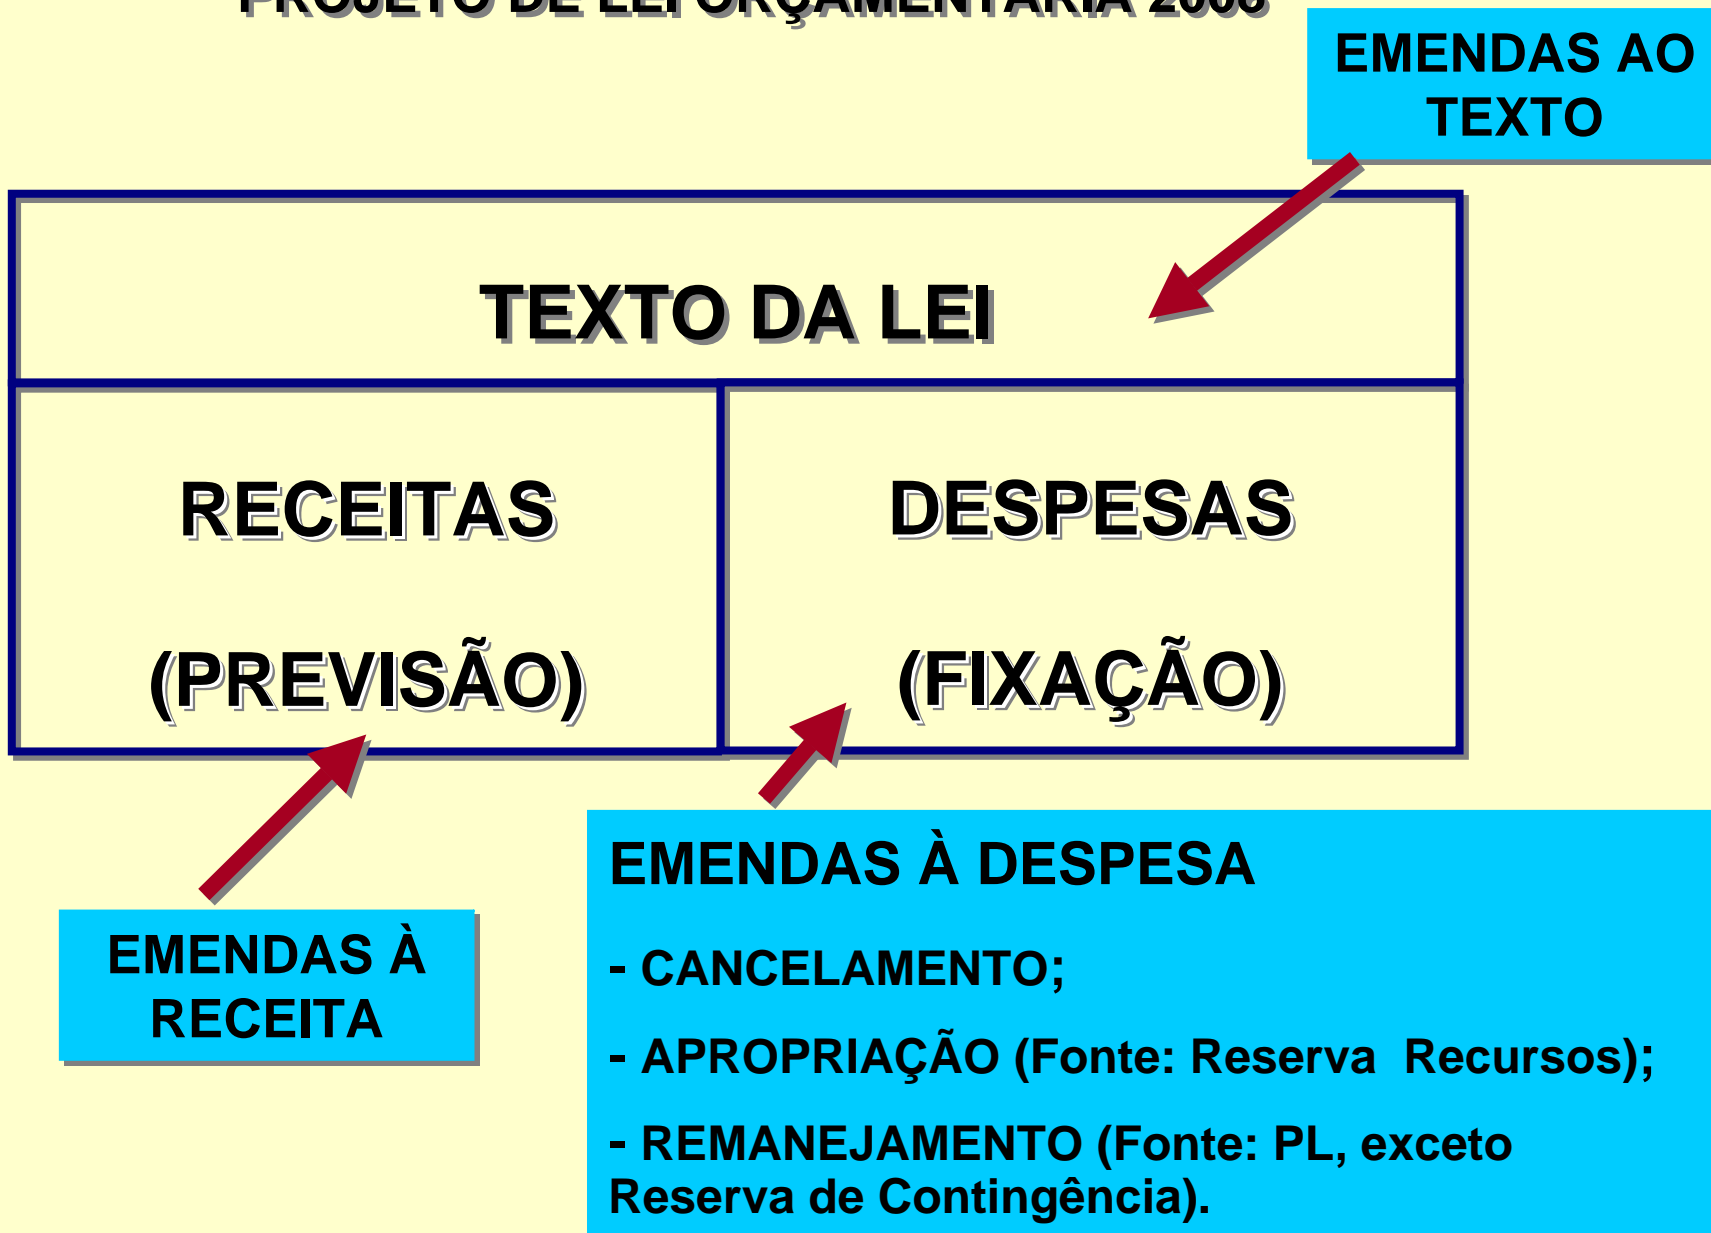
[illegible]

EMENDAS AO TEXTO

TEXTO DA LEI

RECEITAS

(PREVISÃO)

DESPESAS

(FIXAÇÃO)

EMENDAS À RECEITA

EMENDAS À DESPESA

- CANCELAMENTO;

- APROPRIAÇÃO (Fonte: Reserva Recursos);

- REMANEJAMENTO (Fonte: PL, exceto Reserva de Contingência).